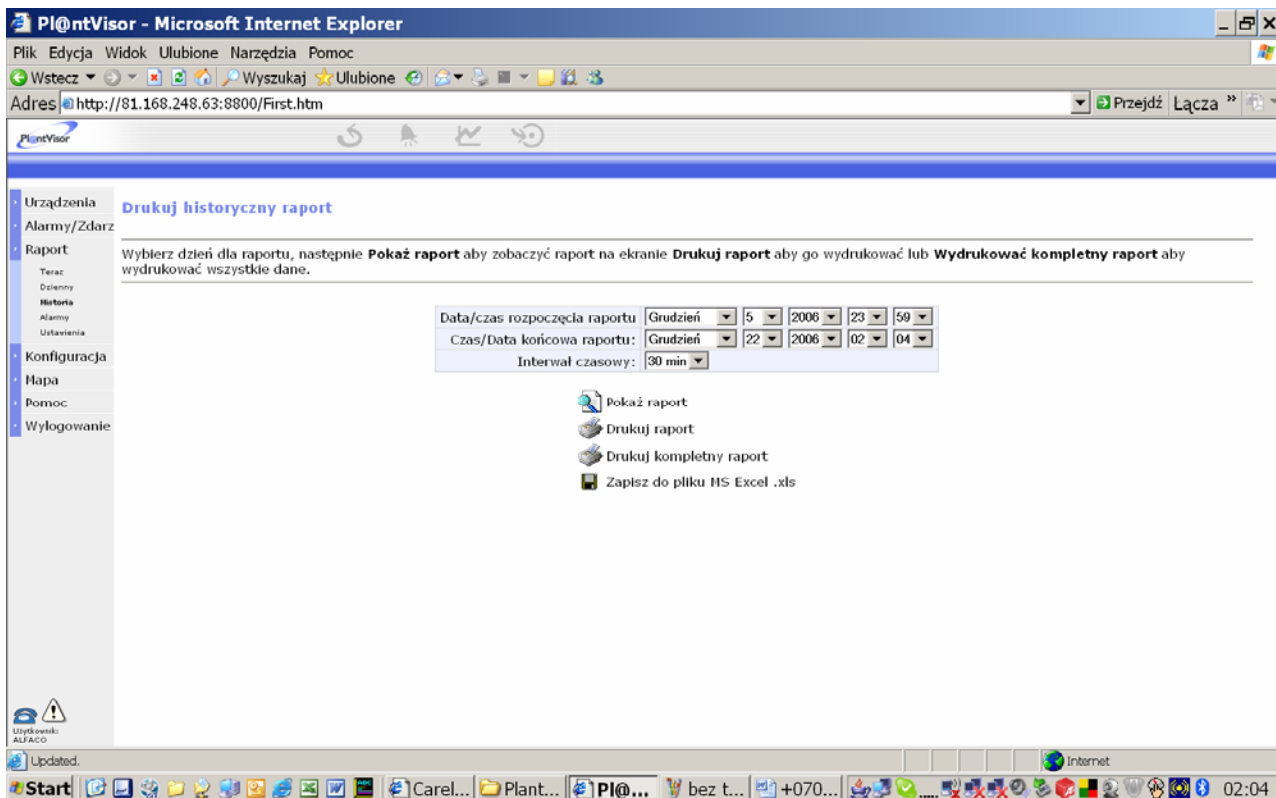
Pl@ntVisor - Microsoft Internet Explorer

Plik Edycja Widok Ulubione Narzędzia Pomoc

Wstecz Wyszukaj Ulubione

Adres http://81.168.248.63:8800/First.htm Przejdź Łącza

PlantVisor

Urządzenia
Alarmy/Zdarz
Raport
Teraz
Dzienny
Historia
Alarmy
Ustawienia
Konfiguracja
Mapa
Pomoc
Wylogowanie

Drukuj historyczny raport

Wybierz dzień dla raportu, następnie **Pokaż raport** aby zobaczyć raport na ekranie **Drukuj raport** aby go wydrukować lub **Wydrukować kompletny raport** aby wydrukować wszystkie dane.

| Data/czas rozpoczęcia raportu | Grudzień | 5 | 2006 | 23 | 59 |
|---|---|---|---|---|---|
| Czas/Data końcowa raportu: | Grudzień | 22 | 2006 | 02 | 04 |
| Interwał czasowy: | 30 min | | | | |

Pokaż raport
Drukuj raport
Drukuj kompletny raport
Zapisz do pliku MS Excel .xls

Użytkownik: ALFACO

Updated.

Internet

Start Carel... Plant... Pl@... bez t... +070... 02:04